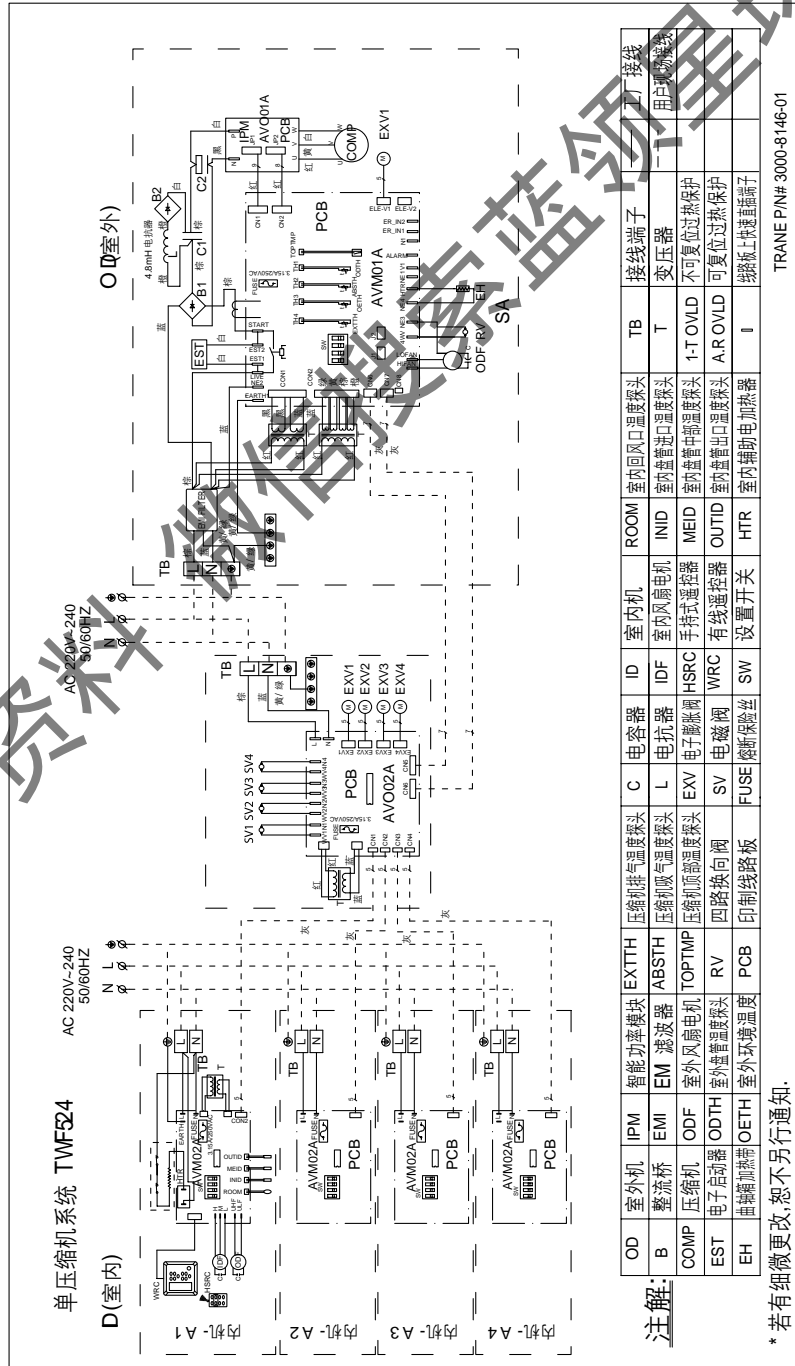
单压缩机系统 TWF524

D(室内)

OD(室外)

AC 220V~240 50/60HZ

AC 220V~240 50/60HZ

L N ⏚

TB

L N

内机 - A1

内机 - A2

内机 - A3

内机 - A4

WRC

HSRC

AVM02A

AVM02A

AVM02A

AVM02A

FUSE

PCB

PCB

PCB

OUTID

MEID

INID

ROOM

EARTH

CON2

T

AVO02A

PCB

SV1 SV2 SV3 SV4

EXV1 EXV2 EXV3 EXV4

3.15A/250VAC

棕 蓝 黄/绿

灰

红

AVM01A

PCB

AVO01A

IPM

COMP

EXV1

ODF

RV

SA

EH

EST

START

EST1 EST2

ALARM

TOPTMP

ABSTH

EXTTH

OUTTH

B1 B2 C1 C2

4.8mH 电抗器

白 黑 棕 蓝 红 黄

CON1 CON2 CN1 CN2

ELE-V1 ELE-V2

ER_IN1 ER_IN2

EARTH

注解:

| OD | 室外机 | IPM | 智能功率模块 | EXTTH | 压缩机排气温度探头 | C | 电容器 | ID | 室内机 | ROOM | 室内回风口温度探头 | TB | 接线端子 | 工厂接线 |
|---|---|---|---|---|---|---|---|---|---|---|---|---|---|---|
| B | 整流桥 | EMI | EM 滤波器 | ABSTH | 压缩机吸气温度探头 | L | 电抗器 | IDF | 室内风扇电机 | INID | 室内盘管进口温度探头 | T | 变压器 | 用户现场接线 |
| COMP | 压缩机 | ODF | 室外风扇电机 | TOPTMP | 压缩机顶部温度探头 | EXV | 电子膨胀阀 | HSRC | 手持式遥控器 | MEID | 室内盘管中部温度探头 | 1-T OVLD | 不可复位过热保护 | |
| EST | 电子启动器 | ODTH | 室外盘管温度探头 | RV | 四路换向阀 | SV | 电磁阀 | WRC | 有线遥控器 | OUTID | 室内盘管出口温度探头 | A.R OVLD | 可复位过热保护 | |
| EH | 曲轴箱加热带 | OETH | 室外环境温度 | PCB | 印制线路板 | FUSE | 熔断保险丝 | SW | 设置开关 | HTR | 室内辅助电加热器 | I | 线路板上快速插端子 | |

* 若有细微更改,恕不另行通知.

TRANE P/N# 3000-8146-01

资料微信搜索蓝领星球